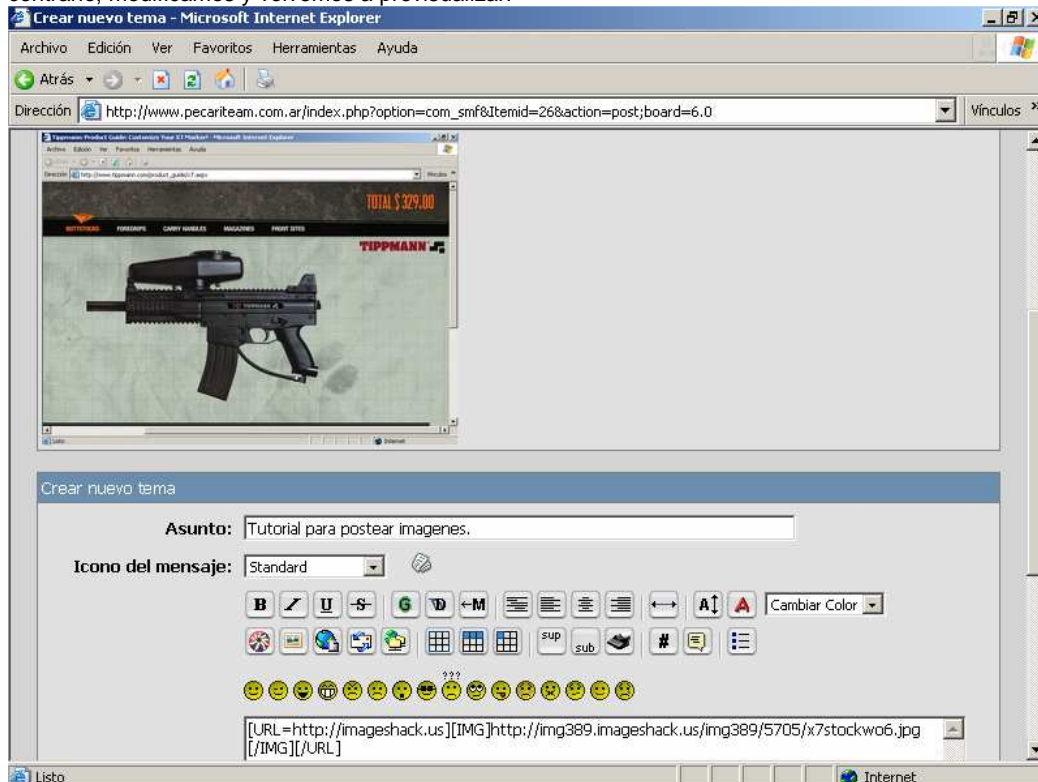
contrario, modificamos y volvemos a previsualizar.

Crear nuevo tema - Microsoft Internet Explorer

Archivo Edición Ver Favoritos Herramientas Ayuda

Atrás

Dirección http://www.pecariteam.com.ar/index.php?option=com_smf&Itemid=26&action=post;board=6.0

Vínculos

TOTAL $ 329.00

TIPPMANN

Crear nuevo tema

Asunto: Tutorial para postear imagenes.

Icono del mensaje: Standard

Cambiar Color

[URL=http://imageshack.us][IMG]http://img389.imageshack.us/img389/5705/x7stockwo6.jpg[/IMG][/URL]

Listo

Internet